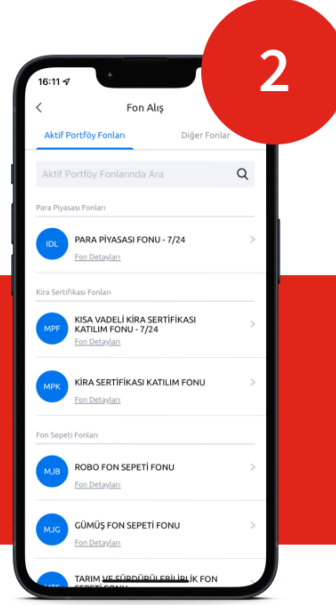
2

16:11

Fon Alış

Aktif Portföy Fonları

Diğer Fonlar

Aktif Portföy Fonlarında Ara

Para Piyasası Fonları

IDL

PARA PİYASASI FONU - 7/24

Fon Detayları

Kira Sertifikası Fonları

MPF

KISA VADELİ KİRA SERTİFİKASI KATILIM FONU - 7/24

Fon Detayları

MPK

KİRA SERTİFİKASI KATILIM FONU

Fon Sepeti Fonları

MJB

ROBO FON SEPETİ FONU

Fon Detayları

MJG

GÜMÜŞ FON SEPETİ FONU

Fon Detayları

TARIM VE SÜRDÜRÜLEBİLİRLİK FON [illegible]